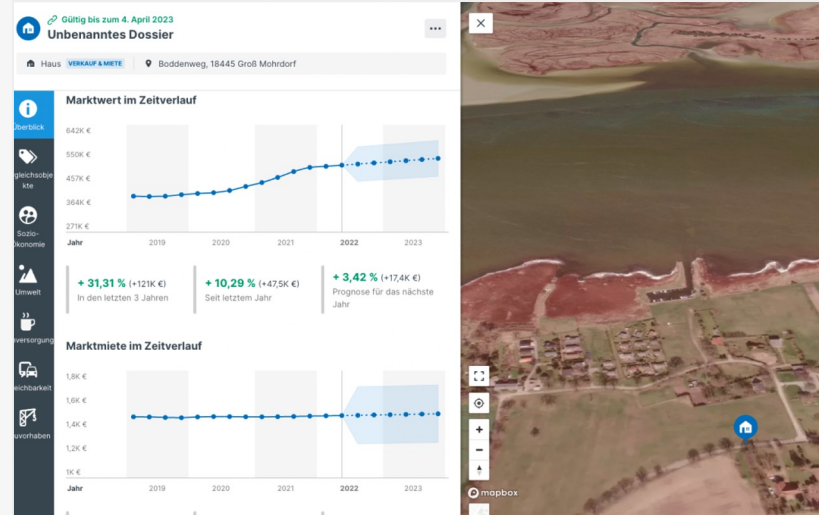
Gültig bis zum 4. April 2023
Unbenanntes Dossier

Haus VERKAUF & MIETE Boddenweg, 18445 Groß Mohrdorf

Überblick
gleichsobjekte
Sozio-Ökonomie
Umwelt
versorgung
eichbarkeit
uvorhaben

Marktwert im Zeitverlauf

642K €
550K €
457K €
364K €
271K €
Jahr 2019 2020 2021 2022 2023

+ 31,31 % (+121K €)
In den letzten 3 Jahren

+ 10,29 % (+47,5K €)
Seit letztem Jahr

+ 3,42 % (+17,4K €)
Prognose für das nächste Jahr

Marktmiete im Zeitverlauf

1,8K €
1,6K €
1,4K €
1,2K €
1K €
Jahr 2019 2020 2021 2022 2023

mapbox